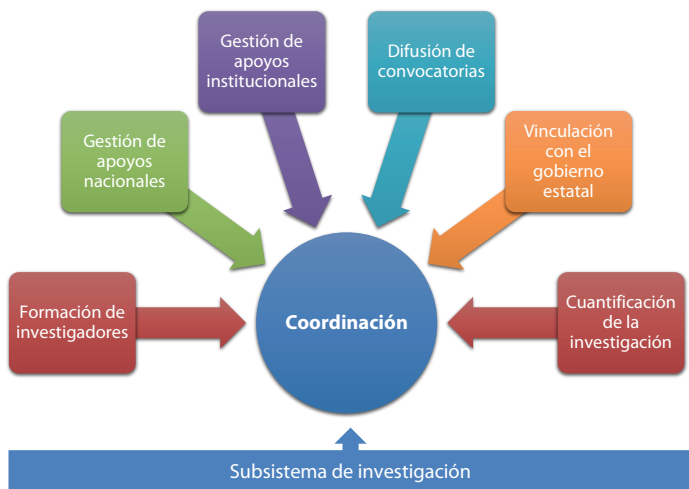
Gestión de apoyos institucionales

Difusión de convocatorias

Gestión de apoyos nacionales

Vinculación con el gobierno estatal

Formación de investigadores

Coordinación

Cuantificación de la investigación

Subsistema de investigación